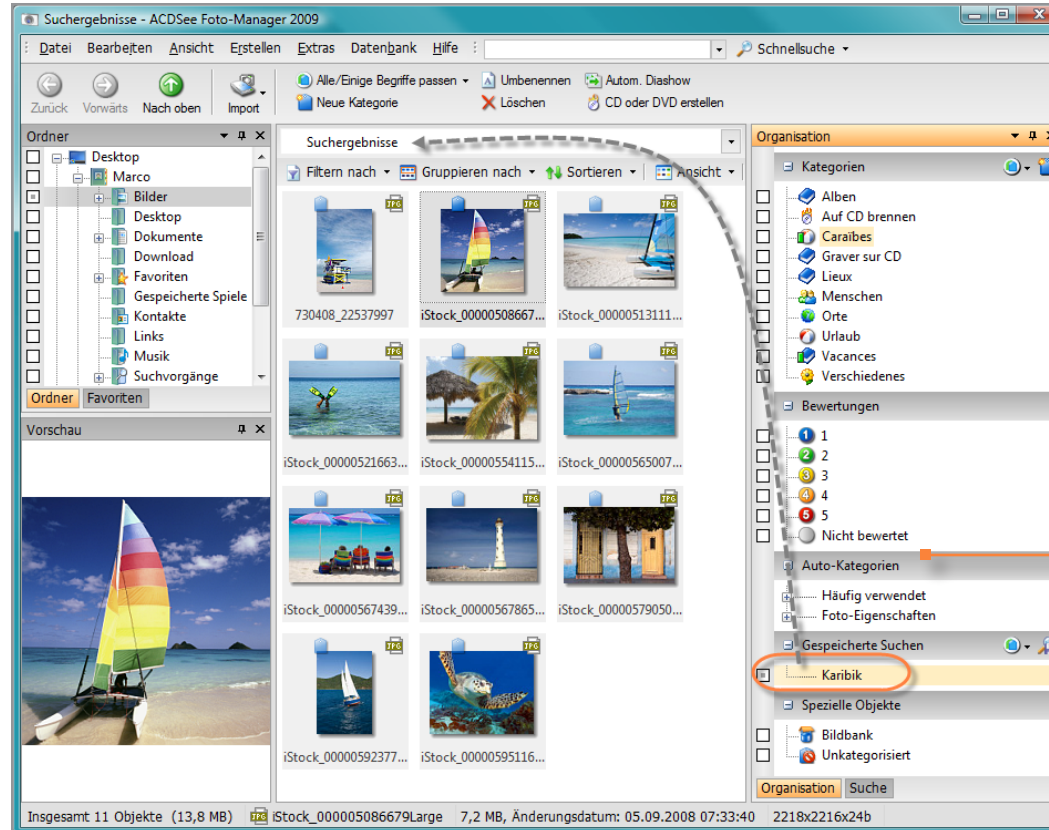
Suchergebnisse - ACDSee Foto-Manager 2009

Datei Bearbeiten Ansicht Erstellen Extras Datenbank Hilfe

Schnellsuche

Zurück Vorwärts Nach oben Import

Alle/Einige Begriffe passen Umbenennen Autom. Diashow
Neue Kategorie Löschen CD oder DVD erstellen

Ordner

Desktop
Marco
Bilder
Desktop
Dokumente
Download
Favoriten
Gespeicherte Spiele
Kontakte
Links
Musik
Suchvorgänge

Ordner Favoriten

Vorschau

Suchergebnisse

Filtern nach Gruppieren nach Sortieren Ansicht

730408_22537997
iStock_00000508667...
iStock_00000513111...
iStock_00000521663...
iStock_00000554115...
iStock_00000565007...
iStock_00000567439...
iStock_00000567865...
iStock_00000579050...
iStock_00000592377...
iStock_00000595116...

Organisation

Kategorien
Alben
Auf CD brennen
Caraïbes
Graver sur CD
Lieux
Menschen
Orte
Urlaub
Vacances
Verschiedenes

Bewertungen
1
2
3
4
5
Nicht bewertet

Auto-Kategorien
Häufig verwendet
Foto-Eigenschaften

Gespeicherte Suchen
Karibik

Spezielle Objekte
Bildbank
Unkategorisiert

Organisation Suche

Insgesamt 11 Objekte (13,8 MB) iStock_000005086679Large 7,2 MB, Änderungsdatum: 05.09.2008 07:33:40 2218x2216x24b